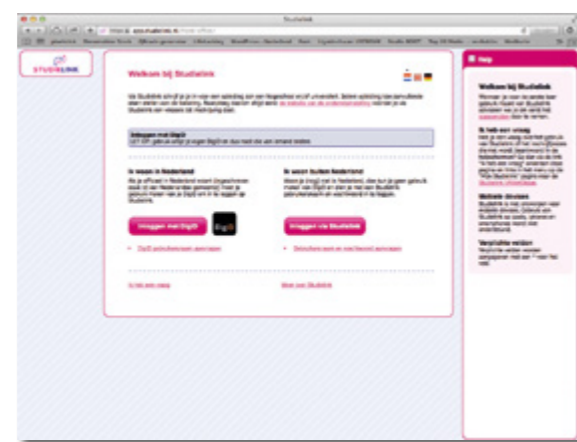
Studielink

STUDIELINK

Welkom bij Studielink

Inloggen met DigiD

Ik woon in Nederland

Inloggen met DigiD

DigiD

Ik woon buiten Nederland

Inloggen via Studielink

Help

Welkom bij Studielink

Ik heb een vraag

Website devices

Verplichte velden

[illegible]